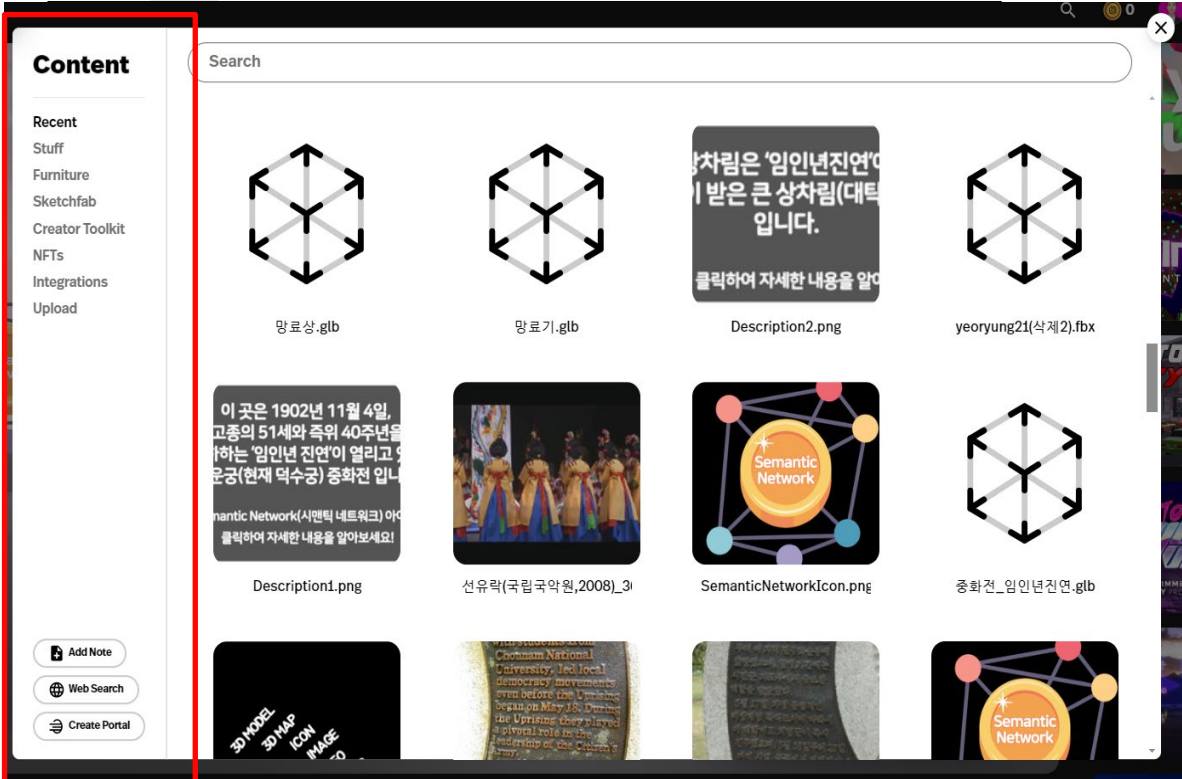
0

Content

Recent
Stuff
Furniture
Sketchfab
Creator Toolkit
NFTs
Integrations
Upload

Search

망료상.glb

망료기.glb

상차림은 '임인년진연'
이 받은 큰 상차림(대
입니다.
클릭하여 자세한 내용을 알아

Description2.png

yeoryung21(삭제2).fbx

이 곳은 1902년 11월 4일,
고종의 51세와 즉위 40주년을
하는 '임인년 진연'이 열리고
운궁(현재 덕수궁) 중화전 입니
antic Network(시맨틱 네트워크) 아
클릭하여 자세한 내용을 알아보세요!

Description1.png

선유락(국립국악원,2008)_3

Semantic Network

SemanticNetworkIcon.png

중화전_임인년진연.glb

3D MODEL
3D MAP
ICON
IMAGE

with students from Chonnam National University, led local democracy movements even before the Uprising began on May 18. During the Uprising they played a pivotal role in the leadership of the Citizen's Army.

Semantic Network

Add Note
Web Search
Create Portal